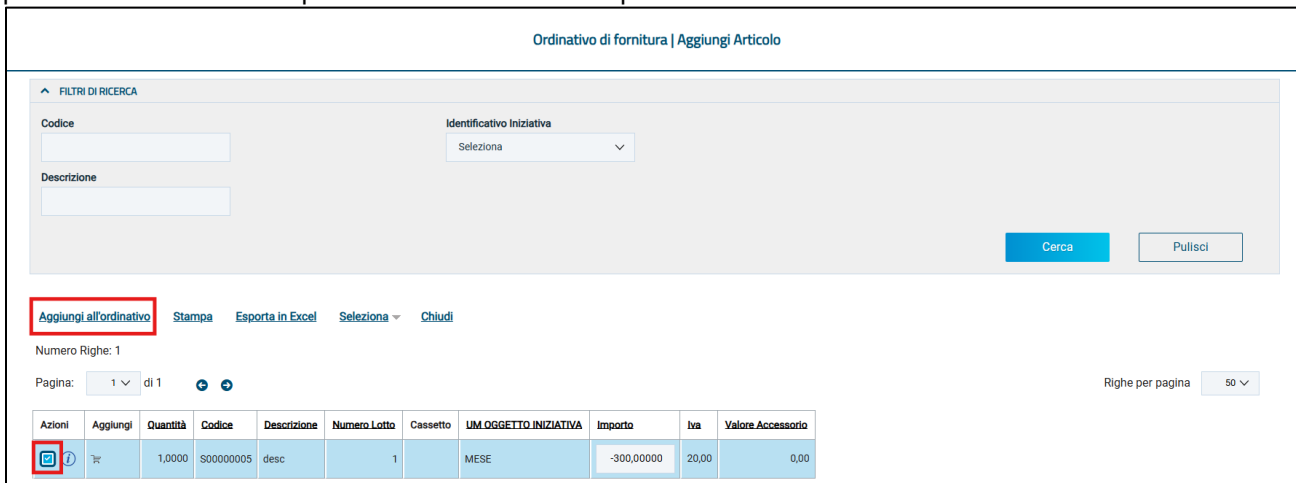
Ordinativo di fornitura | Aggiungi Articolo

FILTRI DI RICERCA

Codice

Identificativo Iniziativa

Seleziona

Descrizione

Cerca

Pulisci

Aggiungi all'ordinativo Stampa Esporta in Excel Seleziona Chiudi

Numero Righe: 1

Pagina: 1 di 1

Righe per pagina 50

| Azioni | Aggiungi | Quantità | Codice | Descrizione | Numero Lotto | Cassetto | UM OGGETTO INIZIATIVA | Importo | Iva | Valore Accessorio |
|---|---|---|---|---|---|---|---|---|---|---|
| | | 1,0000 | S00000005 | desc | 1 | | MESE | -300,00000 | 20,00 | 0,00 |